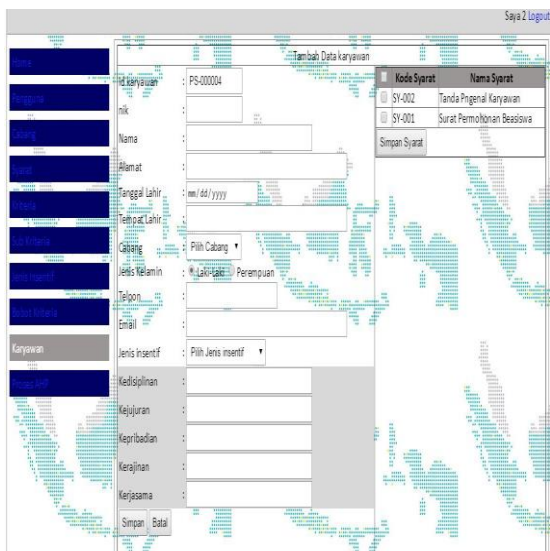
Saya 2 Logout

Home

Pengguna

Cabang

Syarat

Kriteria

Sub Kriteria

Jenis Insentif

Bobot Kriteria

Karyawan

Proses AHP

Tambah Data karyawan

Id karyawan : PS-000004

nik :

Nama :

Alamat :

Tanggal Lahir : mm/dd/yyyy

Tempat Lahir :

Cabang : Pilih Cabang

Jenis Kelamin : Laki-laki Perempuan

Telpon :

Email :

Jenis insentif : Pilih Jenis insentif

Kedisiplinan :

Kejujuran :

Kepribadian :

Kerajinan :

Kerjasama :

Simpan Batal

| Kode Syarat | Nama Syarat |
|---|---|
| SY-002 | Tanda Pngenal Karyawan |
| SY-001 | Surat Permohonan Beasiswa |

Simpan Syarat